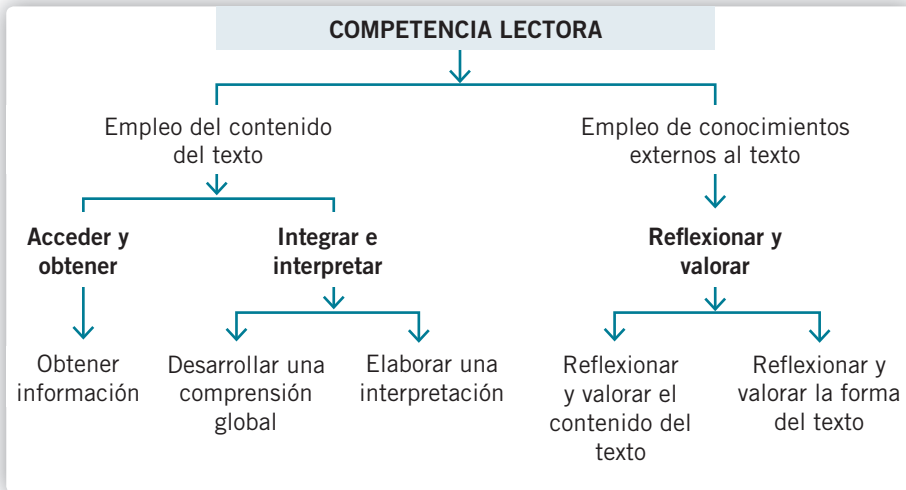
COMPETENCIA LECTORA

Empleo del contenido del texto

Empleo de conocimientos externos al texto

Acceder y obtener

Integrar e interpretar

Reflexionar y valorar

Obtener información

Desarrollar una comprensión global

Elaborar una interpretación

Reflexionar y valorar el contenido del texto

Reflexionar y valorar la forma del texto